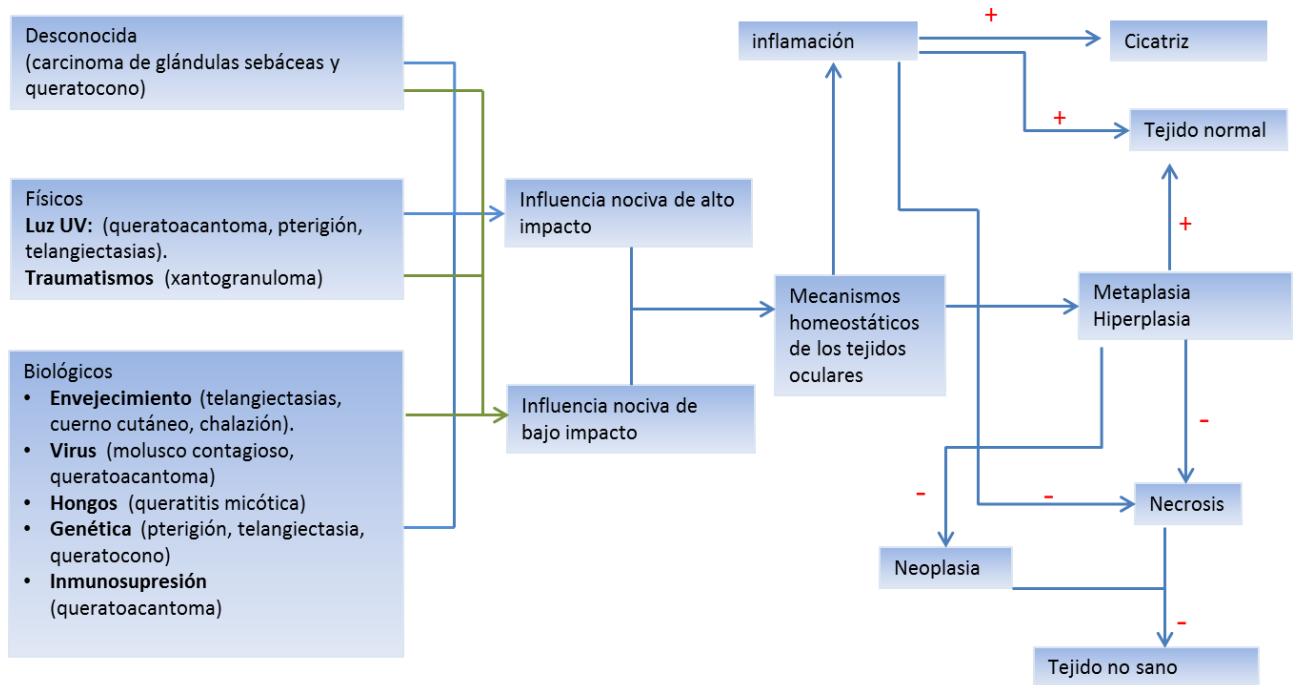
Desconocida
(carcinoma de glándulas sebáceas y queratocono)

Físicos
**Luz UV:** (queratoacantoma, pterigión, telangiectasias).
**Traumatismos** (xantogranuloma)

Biológicos
- **Envejecimiento** (telangiectasias, cuerno cutáneo, chalazión).
- **Virus** (molusco contagioso, queratoacantoma)
- **Hongos** (queratitis micótica)
- **Genética** (pterigión, telangiectasia, queratocono)
- **Inmunosupresión** (queratoacantoma)

Influencia nociva de alto impacto

Influencia nociva de bajo impacto

Mecanismos homeostáticos de los tejidos oculares

inflamación

+

Cicatriz

+

Tejido normal

+

Metaplasia
Hiperplasia

-

-

-

Necrosis

Neoplasia

-

Tejido no sano